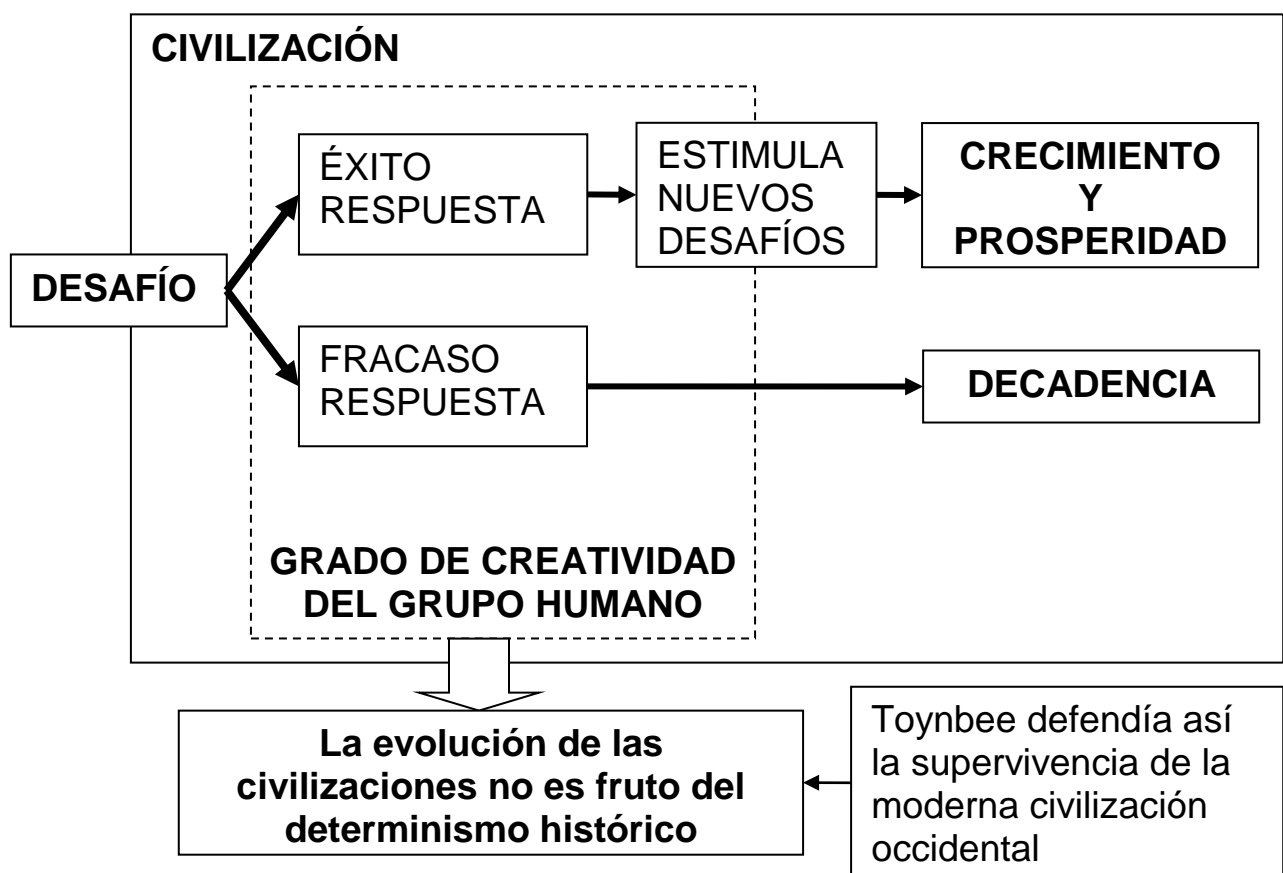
CIVILIZACIÓN

DESAFÍO

ÉXITO RESPUESTA

ESTIMULA NUEVOS DESAFÍOS

CRECIMIENTO Y PROSPERIDAD

FRACASO RESPUESTA

DECADENCIA

GRADO DE CREATIVIDAD DEL GRUPO HUMANO

La evolución de las civilizaciones no es fruto del determinismo histórico

Toynbee defendía así la supervivencia de la moderna civilización occidental